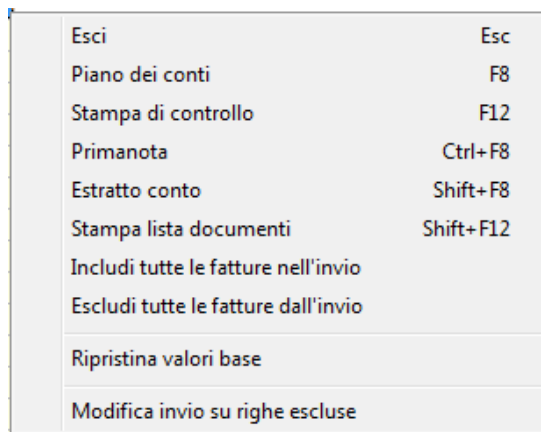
| | |
|---|---|
| Esci | Esc |
| Piano dei conti | F8 |
| Stampa di controllo | F12 |
| Primanota | Ctrl+F8 |
| Estratto conto | Shift+F8 |
| Stampa lista documenti | Shift+F12 |
| Includi tutte le fatture nell'invio | |
| Escludi tutte le fatture dall'invio | |
| Ripristina valori base | |
| Modifica invio su righe escluse | |